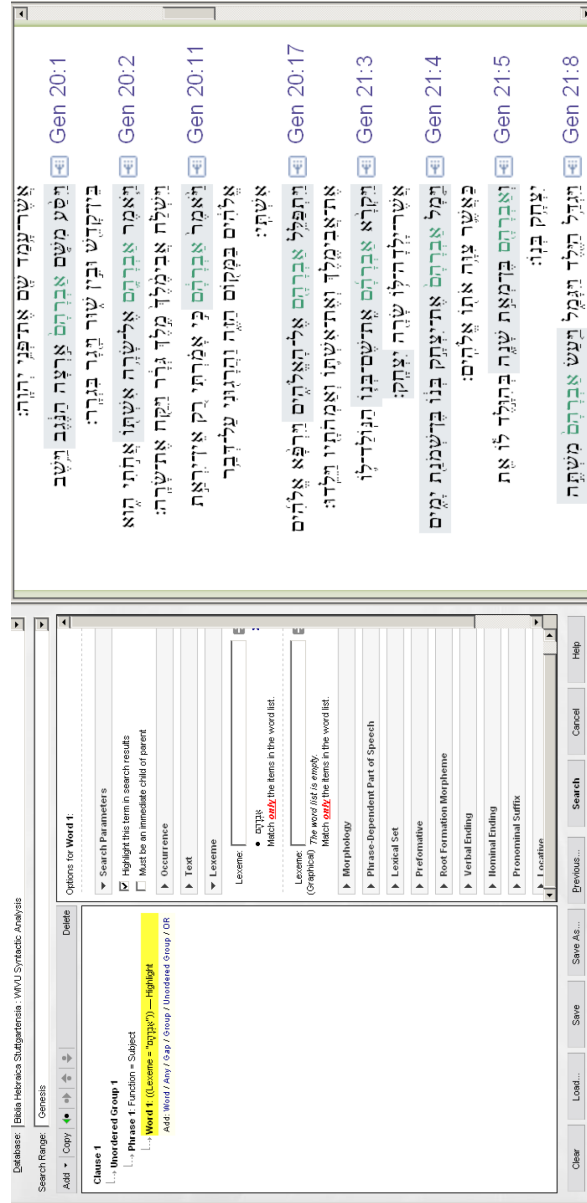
Database: Biblia Hebraica Stuttgartensia : WIVU Syntactic Analysis
Search Range: Genesis
Add ▾ Copy Delete

Clause 1
Unordered Group 1
Phrase 1: Function = Subject
Word 1: ((Lexeme = "אַבְרָהָם")) — Highlight
Add: Word / Any / Gap / Group / Unordered Group / OR

Options for Word 1:
▾ Search Parameters
☑ Highlight this term in search results
☐ Must be an immediate child of parent
▸ Occurrence
▸ Text
▾ Lexeme
Lexeme:
• אַבְרָהָם
Match only the items in the word list.
Lexeme: (Graphical) The word list is empty.
Match only the items in the word list.
▸ Morphology
▸ Phrase-Dependent Part of Speech
▸ Lexical Set
▸ Preformative
▸ Root Formation Morpheme
▸ Verbal Ending
▸ Nominal Ending
▸ Pronominal Suffix
▸ Locative

Clear Load... Save Save As... Previous... Search Cancel Help

אֲשֶׁר־עָמַד שָׁם אֶת־פְּנֵי יְהוָה׃
Gen 20:1 וַיִּסַּע מִשָּׁם אַבְרָהָם אַרְצָה הַנֶּגֶב וַיֵּשֶׁב בֵּין־קָדֵשׁ וּבֵין שׁוּר וַיָּגָר בִּגְרָר׃
Gen 20:2 וַיֹּאמֶר אַבְרָהָם אֶל־שָׂרָה אִשְׁתּוֹ אֲחֹתִי הִוא וַיִּשְׁלַח אֲבִימֶלֶךְ מֶלֶךְ גְּרָר וַיִּקַּח אֶת־שָׂרָה׃
Gen 20:11 וַיֹּאמֶר אַבְרָהָם כִּי אָמַרְתִּי רַק אֵין־יִרְאַת אֱלֹהִים בַּמָּקוֹם הַזֶּה וַהֲרָגוּנִי עַל־דְּבַר אִשְׁתִּי׃
Gen 20:17 וַיִּתְפַּלֵּל אַבְרָהָם אֶל־הָאֱלֹהִים וַיִּרְפָּא אֱלֹהִים אֶת־אֲבִימֶלֶךְ וְאֶת־אִשְׁתּוֹ וְאַמְהֹתָיו וַיֵּלֵדוּ׃
Gen 21:3 וַיִּקְרָא אַבְרָהָם אֶת־שֶׁם־בְּנוֹ הַנּוֹלַד־לוֹ אֲשֶׁר־יָלְדָה־לּוֹ שָׂרָה יִצְחָק׃
Gen 21:4 וַיָּמָל אַבְרָהָם אֶת־יִצְחָק בְּנוֹ בֶּן־שְׁמֹנַת יָמִים כַּאֲשֶׁר צִוָּה אֹתוֹ אֱלֹהִים׃
Gen 21:5 וְאַבְרָהָם בֶּן־מְאַת שָׁנָה בְּהִוָּלֶד לוֹ אֵת יִצְחָק בְּנוֹ׃
Gen 21:8 וַיִּגְדַּל הַיֶּלֶד וַיִּגָּמַל וַיַּעַשׂ אַבְרָהָם מִשְׁתֶּה